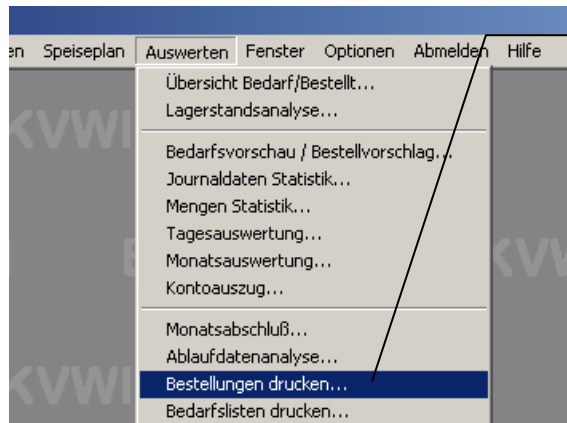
en Speiseplan Auswerten Fenster Optionen Abmelden Hilfe

Übersicht Bedarf/Bestellt...
Lagerstandsanalyse...

Bedarfsvorschau / Bestellvorschlag...
Journaldaten Statistik...
Mengen Statistik...
Tagesauswertung...
Monatsauswertung...
Kontoauszug...

Monatsabschluß...
Ablaufdatenanalyse...
Bestellungen drucken...
Bedarfslisten drucken...

KVWI
KVWI
B
KV